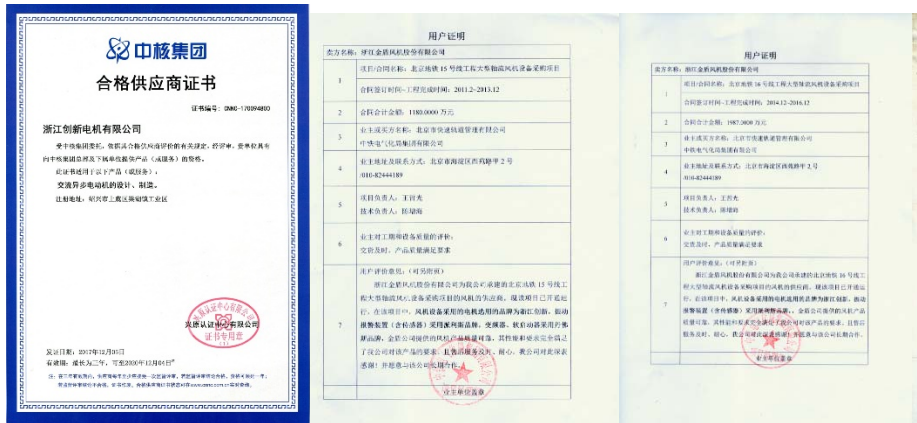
中核集团

合格供应商证书

证书编号：CNNC-170894850

浙江创新电机有限公司

受中核集团委托，依据其合格供应商评价的有关规定，经评审，贵单位具有向中核集团各成员及下属单位提供产品（或服务）的资格。

此证书适用于以下产品（或服务）：

交流异步电动机的设计、制造。

注册地址：绍兴市上虞区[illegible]工业区

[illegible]有限公司

发证日期：2017年12月05日

有效期：成长为二年，可至2020年12月04日

注：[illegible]

用户证明

卖方名称：浙江金盾风机股份有限公司

| | |
|---|---|
| 1 | 项目/合同名称：北京地铁15号线工程大型地铁风机设备采购项目 |
| | 合同签订时间—工程完成时间：2011.2—2013.12 |
| 2 | 合同金额：1180.0000万元 |
| 3 | 业主或买方名称：北京市轨道交通建设管理有限公司 中铁电气化局集团有限公司 |
| 4 | 业主地址及联系方式：北京市海淀区西直门北大街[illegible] 010-82444189 |
| 5 | 项目负责人：王贺光 技术负责人：张玥瑜 |
| 6 | 业主对工期和设备质量的评价：交货及时、产品质量满足要求 |
| 7 | 用户评价意见：（可另附页） 浙江金盾风机股份有限公司为我公司承建的北京地铁15号线工程大型地铁风机设备采购项目的风机供应商，现该项目已竣工验收，在该项目中，风机设备采用的电机选用的为浙江创新、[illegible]采用满足要求，交货及时，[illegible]。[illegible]。 |

业主盖章

用户证明

卖方名称：浙江金盾风机股份有限公司

| | |
|---|---|
| 1 | 项目/合同名称：北京地铁16号线工程大型地铁风机设备采购项目 |
| | 合同签订时间—工程完成时间：2014.12-2016.12 |
| 2 | 合同金额：1587.3000万元 |
| 3 | 业主或买方名称：北京市轨道交通建设管理有限公司 中铁电气化局集团有限公司 |
| 4 | 业主地址及联系方式：北京市海淀区西直门北大街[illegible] 010-82444189 |
| 5 | 项目负责人：王贺光 技术负责人：张玥瑜 |
| 6 | 业主对工期和设备质量的评价：交货及时、产品质量满足要求 |
| 7 | 用户评价意见：（可另附页） 浙江金盾风机股份有限公司为我公司承建的北京地铁16号线工程大型地铁风机设备采购项目的风机供应商，现该项目已竣工验收，在该项目中，风机设备采用的电机选用的为浙江创新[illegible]。 |

业主盖章